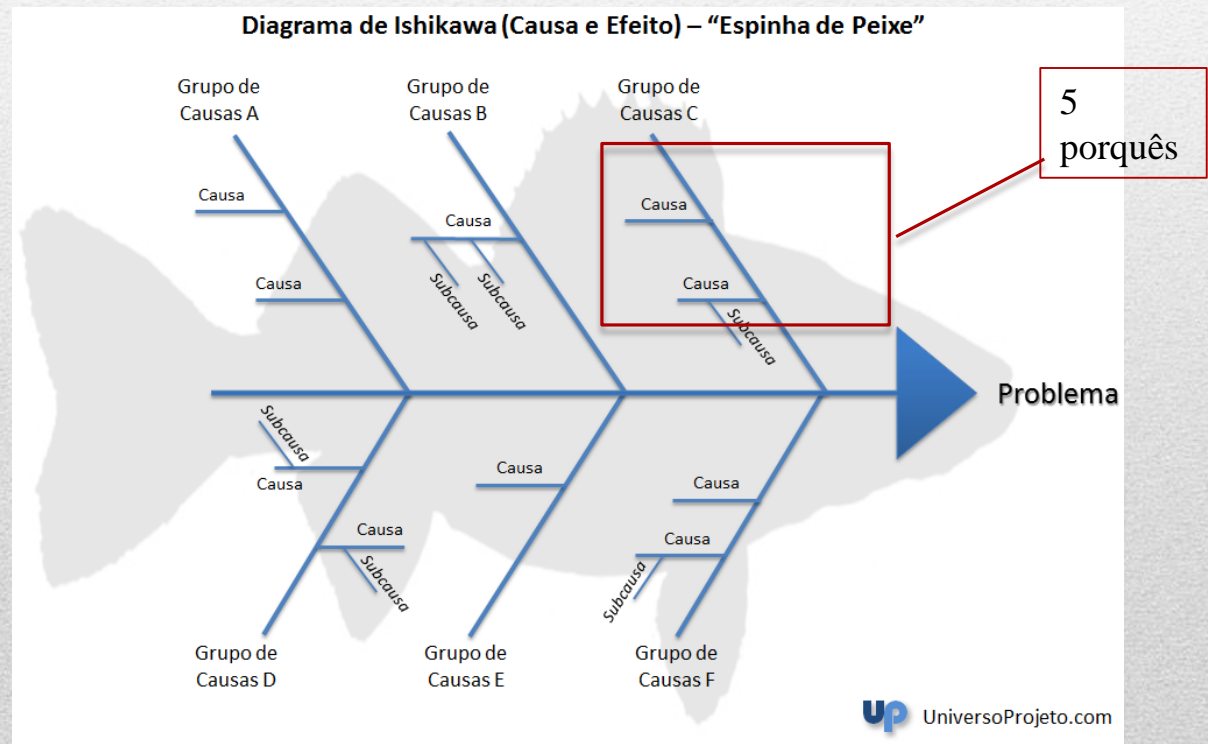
Diagrama de Ishikawa (Causa e Efeito) – "Espinha de Peixe"

5 porquês

Grupo de Causas A

Causa

Causa

Grupo de Causas B

Causa

Subcausa

Subcausa

Grupo de Causas C

Causa

Causa

Subcausa

Problema

Subcausa

Causa

Causa

Subcausa

Causa

Causa

Causa

Subcausa

Grupo de Causas D

Grupo de Causas E

Grupo de Causas F

UniversoProjeto.com